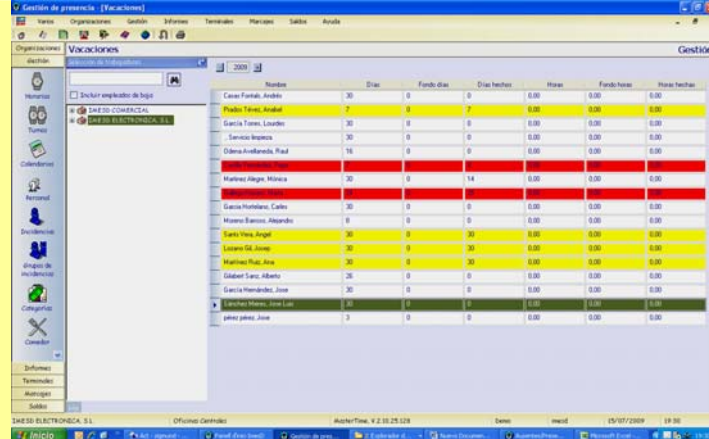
Gestión de presencia - [Vacaciones]

Varios Organizaciones Gestión Informes Terminales Marcajes Saldos Ayuda

Organizaciones Vacaciones Gestió

Gestión Selección de trabajadores

Horarios Incluir empleados de baja

Turnos IMESD COMERCIAL

Calendarios IMESD ELECTRONICA, S.L.

Personal

Incidencias

Grupos de incidencias

Categorías

Comedor

Informes

Terminales

Marcajes

Saldos

2009

| Nombre | Días | Fondo días | Días hechos | Horas | Fondo horas | Horas hechas |
|---|---|---|---|---|---|---|
| Casas Fontab, Andrés | 30 | 0 | 0 | 0,00 | 0,00 | 0,00 |
| Prados Téllez, Anabel | 7 | 0 | 7 | 0,00 | 0,00 | 0,00 |
| García Torres, Lourdes | 30 | 0 | 0 | 0,00 | 0,00 | 0,00 |
| , Servicio limpieza | 30 | 0 | 0 | 0,00 | 0,00 | 0,00 |
| Odena Avellaneda, Raul | 16 | 0 | 0 | 0,00 | 0,00 | 0,00 |
| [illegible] | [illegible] | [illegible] | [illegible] | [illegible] | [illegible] | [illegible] |
| Martinez Alegre, Mónica | 30 | 0 | 14 | 0,00 | 0,00 | 0,00 |
| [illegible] | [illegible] | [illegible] | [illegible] | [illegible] | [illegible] | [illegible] |
| García Hortelano, Carlos | 30 | 0 | 0 | 0,00 | 0,00 | 0,00 |
| Moreno Barroso, Alejandro | 0 | 0 | 0 | 0,00 | 0,00 | 0,00 |
| Santo Vera, Angel | 30 | 0 | 30 | 0,00 | 0,00 | 0,00 |
| Lozano Gil, Josep | 30 | 0 | 30 | 0,00 | 0,00 | 0,00 |
| Martínez Ruiz, Ana | 30 | 0 | 30 | 0,00 | 0,00 | 0,00 |
| Gilabert Sanz, Alberto | 26 | 0 | 0 | 0,00 | 0,00 | 0,00 |
| García Hernández, Jose | 30 | 0 | 0 | 0,00 | 0,00 | 0,00 |
| Sánchez Mieres, Jose Luis | 30 | 0 | 0 | 0,00 | 0,00 | 0,00 |
| pérez pérez, Jose | 3 | 0 | 0 | 0,00 | 0,00 | 0,00 |

IMESD ELECTRONICA, S.L. Oficinas Centrales MasterTime, V 2.10.25.128 Demo mecd 15/07/2009 19:30

Inicio